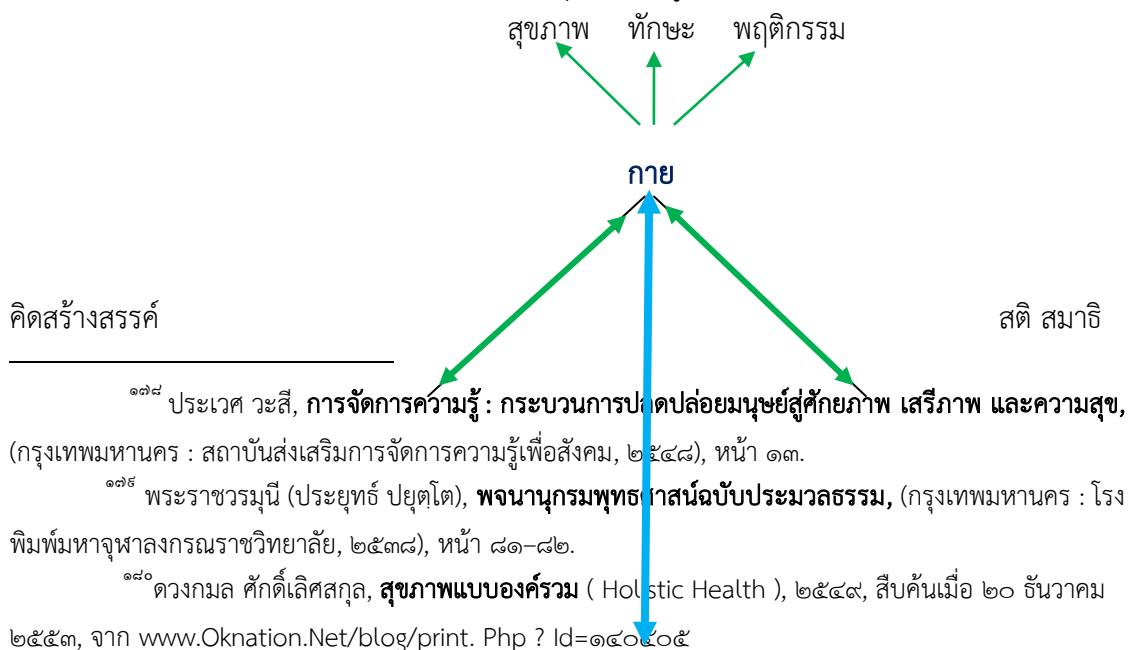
สุขภาพ ทักษะ พฤติกรรม

กาย

คิดสร้างสรรค์

สติ สมาธิ

๑๗๘ ประเวศ วะสี, **การจัดการความรู้ : กระบวนการปลดปล่อยมนุษย์สู่ศักยภาพ เสรีภาพ และความสุข,** (กรุงเทพมหานคร : สถาบันส่งเสริมการจัดการความรู้เพื่อสังคม, ๒๕๔๘), หน้า ๑๓.

๑๗๙ พระราชวรมุนี (ประยุทธ์ ปยุตฺโต), **พจนานุกรมพุทธศาสน์ฉบับประมวลธรรม,** (กรุงเทพมหานคร : โรงพิมพ์มหาจุฬาลงกรณราชวิทยาลัย, ๒๕๓๘), หน้า ๘๑–๘๒.

๑๘๐ ดวงกมล ศักดิ์เลิศสกุล, **สุขภาพแบบองค์รวม** ( Holistic Health ), ๒๕๔๙, สืบค้นเมื่อ ๒๐ ธันวาคม ๒๕๕๓, จาก www.Oknation.Net/blog/print. Php ? Id=๑๔๐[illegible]๐๕